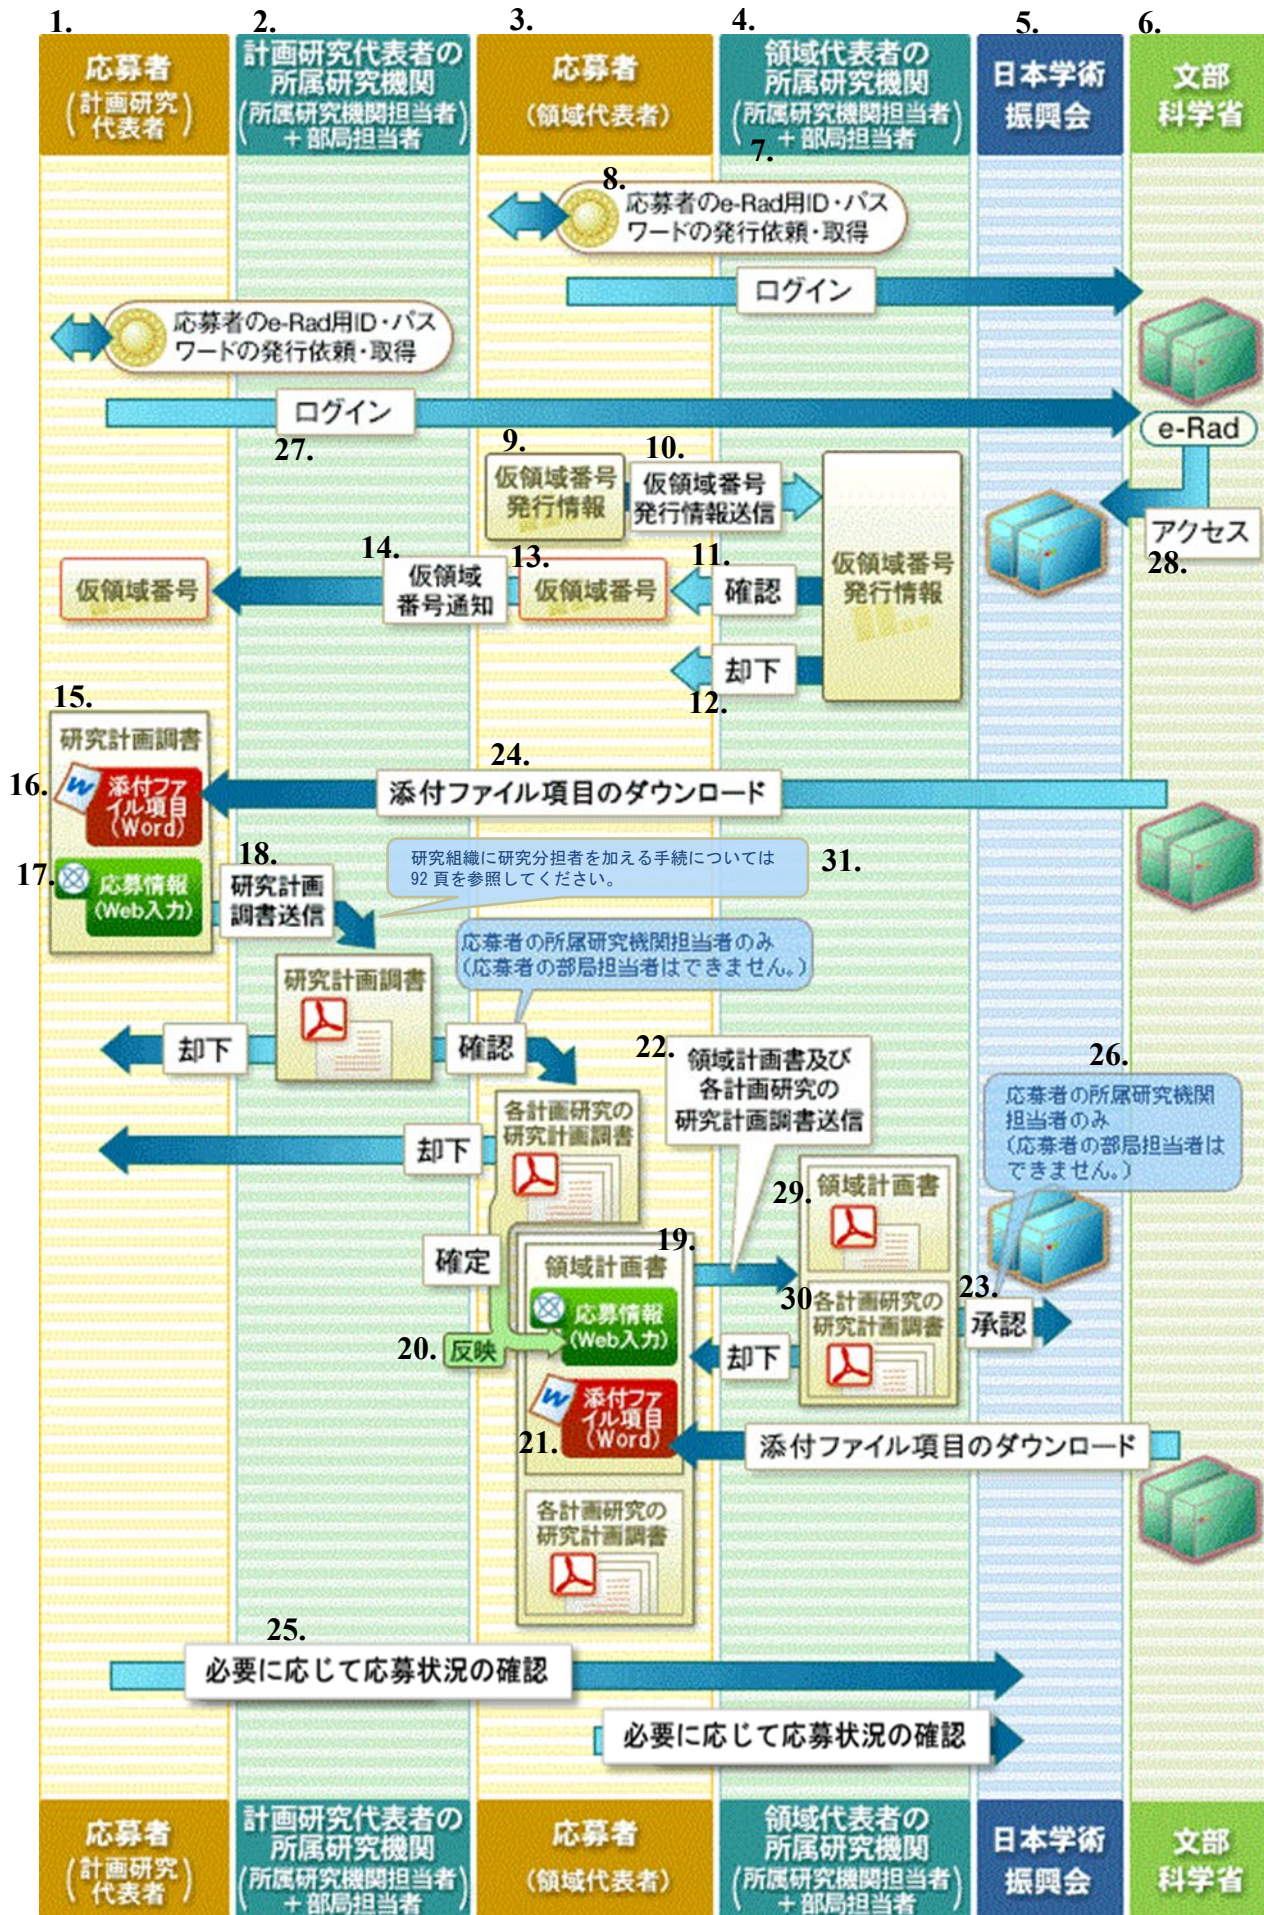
1.
応募者
(計画研究代表者)

2.
計画研究代表者の所属研究機関
(所属研究機関担当者+部局担当者)

3.
応募者
(領域代表者)

4.
領域代表者の所属研究機関
(所属研究機関担当者+部局担当者)
7.

5.
日本学術振興会

6.
文部科学省

8.
応募者のe-Rad用ID・パスワードの発行依頼・取得

ログイン

応募者のe-Rad用ID・パスワードの発行依頼・取得

ログイン
27.

e-Rad

9.
仮領域番号発行情報

10.
仮領域番号発行情報送信

アクセス
28.

14.
仮領域番号通知

13.
仮領域番号

11.
確認

仮領域番号発行情報

仮領域番号

却下
12.

15.
研究計画調書

16.
添付ファイル項目(Word)

24.
添付ファイル項目のダウンロード

17.
応募情報(Web入力)

18.
研究計画調書送信

研究組織に研究分担者を加える手続については92頁を参照してください。

31.

応募者の所属研究機関担当者のみ(応募者の部局担当者はできません。)

研究計画調書

却下

確認

22.
領域計画書及び各計画研究の研究計画調書送信

26.
応募者の所属研究機関担当者のみ(応募者の部局担当者はできません。)

各計画研究の研究計画調書

却下

29.
領域計画書

確定

19.
領域計画書

30
各計画研究の研究計画調書

23.
承認

20.
反映

応募情報(Web入力)

却下

添付ファイル項目(Word)
21.

添付ファイル項目のダウンロード

各計画研究の研究計画調書

25.
必要に応じて応募状況の確認

必要に応じて応募状況の確認

応募者
(計画研究代表者)

計画研究代表者の所属研究機関
(所属研究機関担当者+部局担当者)

応募者
(領域代表者)

領域代表者の所属研究機関
(所属研究機関担当者+部局担当者)

日本学術振興会

文部科学省